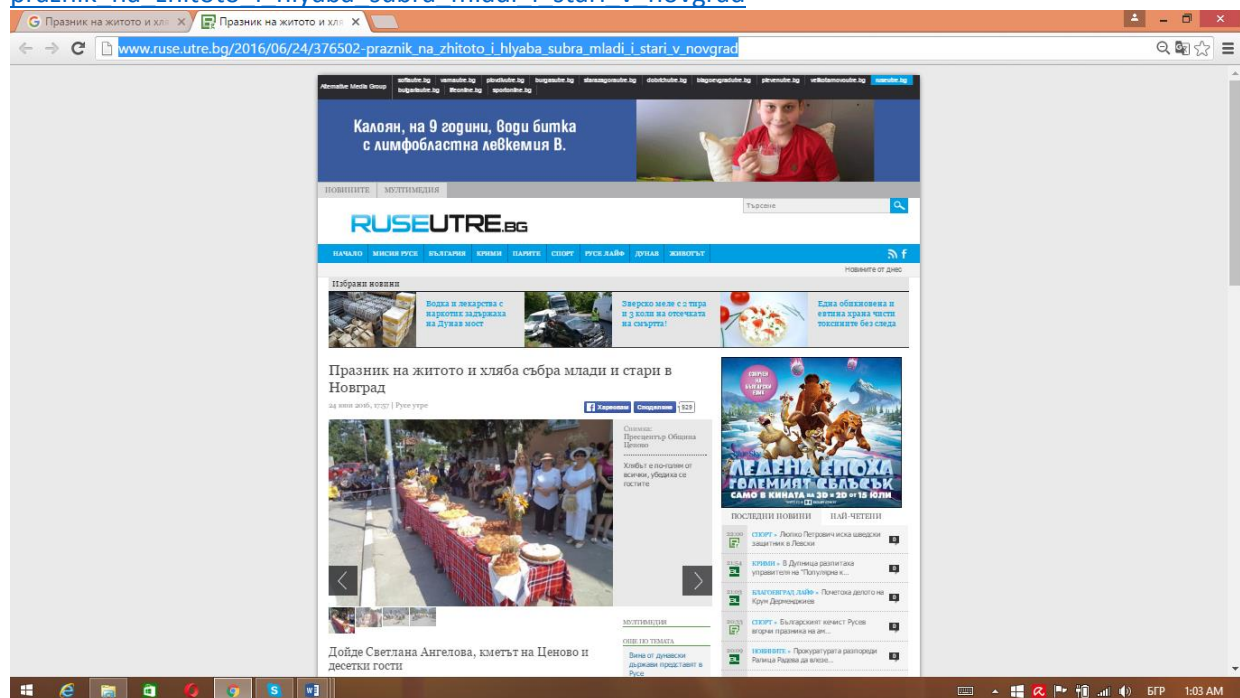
praznik_na_zhitoto_i_hlyaba_subra_mladi_i_stari_v_novgrad

Празник на житото и хля ×
Празник на житото и хля ×

www.ruse.utre.bg/2016/06/24/376502-praznik_na_zhitoto_i_hlyaba_subra_mladi_i_stari_v_novgrad

Alternative Media Group sofiautre.bg varnautre.bg plovdivutre.bg burgasutre.bg starazagorautre.bg dobrichutre.bg blagoevgradutre.bg plevenutre.bg velikotarnovoutre.bg ruseutre.bg bulgariautre.bg lifeonline.bg sportonline.bg

Калоян, на 9 години, води битка с лимфобластна левкемия В.

НОВИНИТЕ МУЛТИМЕДИЯ

Търсене

RUSEUTRE.BG

НАЧАЛО МИСИЯ РУСЕ БЪЛГАРИЯ КРИМИ ПАРИТЕ СПОРТ РУСЕ ЛАЙФ ДУНАВ ЖИВОТЪТ

Новините от днес

Избрани новини

Водка и лекарства с наркотик задържаха на Дунав мост

Зверско меле с 2 тира и 3 коли на отсечката на смъртта!

Една обикновена и евтина храна чисти токсините без следа

Празник на житото и хляба събра млади и стари в Новград

24 юни 2016, 17:57 | Русе утре

Харесване Споделяне 929

Снимка: Пресцентър Община Ценово

Хлябът е почитан от всички, убедиха се гостите

ЛЕДЕНА ЕПОХА ГОЛЕМИЯТ СБЛЪСЪК САМО В КИНАТА в 3D и 2D от 15 юли

ПОСЛЕДНИ НОВИНИ НАЙ-ЧЕТЕНИ

СПОРТ » Люпко Петрович иска шведски защитник в Левски

КРИМИ » В Дупница разпитаха управителя на "Популярна к...

БЛАГОЕВГРАД ЛАЙФ » Почетока делото на Крум Дерменджиев

СПОРТ » Българският кечист Русев вгорчи празника на ам...

НОВИНИТЕ » Прокуратурата разпореди Ралица Радева да влезе...

МУЛТИМЕДИЯ

ОЩЕ ПО ТЕМАТА

Вина от дунавски държави представят в Русе

Дойде Светлана Ангелова, кметът на Ценово и десетки гости

БГР 1:03 AM